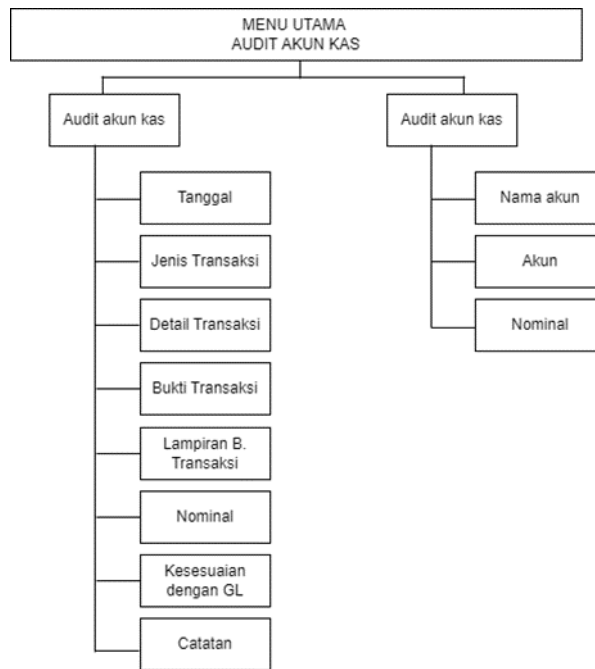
MENU UTAMA
AUDIT AKUN KAS

Audit akun kas

Tanggal

Jenis Transaksi

Detail Transaksi

Bukti Transaksi

Lampiran B. Transaksi

Nominal

Kesesuaian dengan GL

Catatan

Audit akun kas

Nama akun

Akun

Nominal